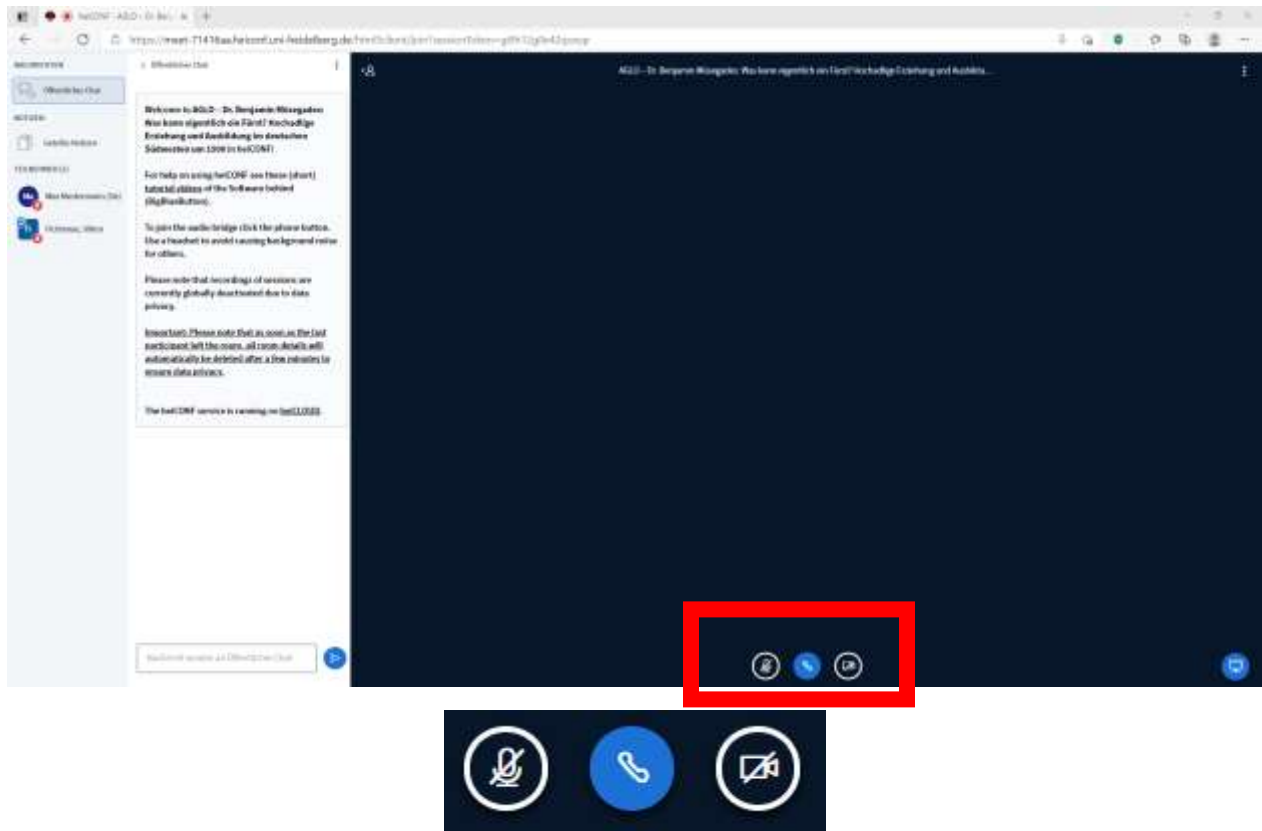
heiCONF - AGLD - Dr. Benj... ×

https://meet-7141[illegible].heiconf.uni-heidelberg.de/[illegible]

NACHRICHTEN

Öffentlicher Chat

NOTIZEN

Geteilte Notizen

TEILNEHMER (2)

Max Mustermann (Sie)

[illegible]

< Öffentlicher Chat

Welcome to AGLD - Dr. Benjamin Müsegades: Was kann eigentlich ein Fürst? Hochadlige Erziehung und Ausbildung im deutschen Südwesten um 1500 in heiCONF!

For help on using heiCONF see these (short) tutorial videos of the Software behind (BigBlueButton).

To join the audio bridge click the phone button. Use a headset to avoid causing background noise for others.

Please note that recordings of sessions are currently globally deactivated due to data privacy.

Important: Please note that as soon as the last participant left the room, all room details will automatically be deleted after a few minutes to ensure data privacy.

The heiCONF service is running on heiCLOUD.

Nachricht senden an Öffentlicher Chat

AGLD - Dr. Benjamin Müsegades: Was kann eigentlich ein Fürst? Hochadlige Erziehung und Ausbild...